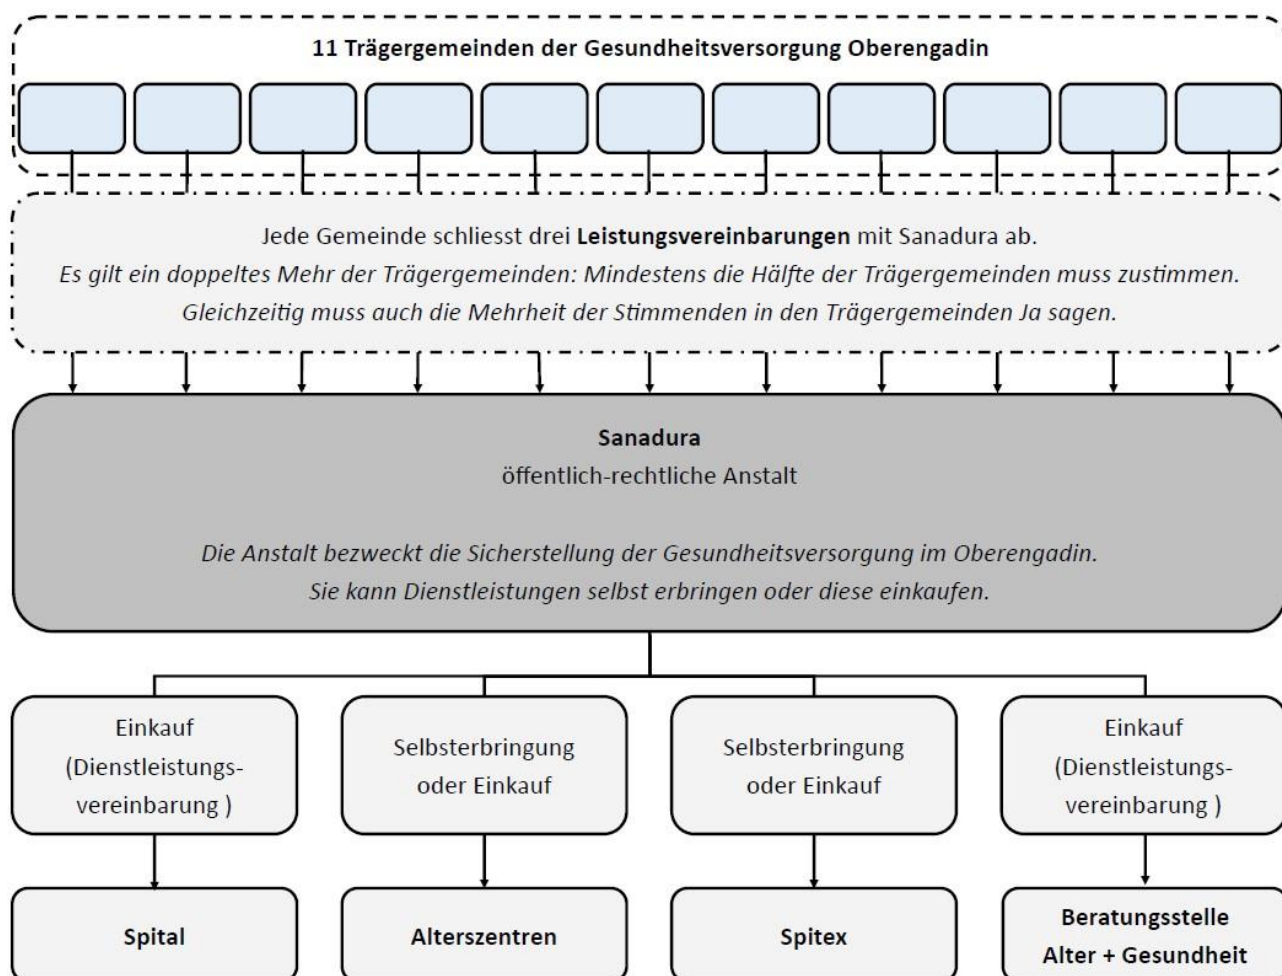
11 Trägergemeinden der Gesundheitsversorgung Oberengadin

Jede Gemeinde schliesst drei Leistungsvereinbarungen mit Sanadura ab.
Es gilt ein doppeltes Mehr der Trägergemeinden: Mindestens die Hälfte der Trägergemeinden muss zustimmen.
Gleichzeitig muss auch die Mehrheit der Stimmenden in den Trägergemeinden Ja sagen.

Sanadura
öffentlich-rechtliche Anstalt

Die Anstalt bezweckt die Sicherstellung der Gesundheitsversorgung im Oberengadin.
Sie kann Dienstleistungen selbst erbringen oder diese einkaufen.

Einkauf (Dienstleistungsvereinbarung )

Selbsterbringung oder Einkauf

Selbsterbringung oder Einkauf

Einkauf (Dienstleistungsvereinbarung )

Spital

Alterszentren

Spitex

Beratungsstelle Alter + Gesundheit